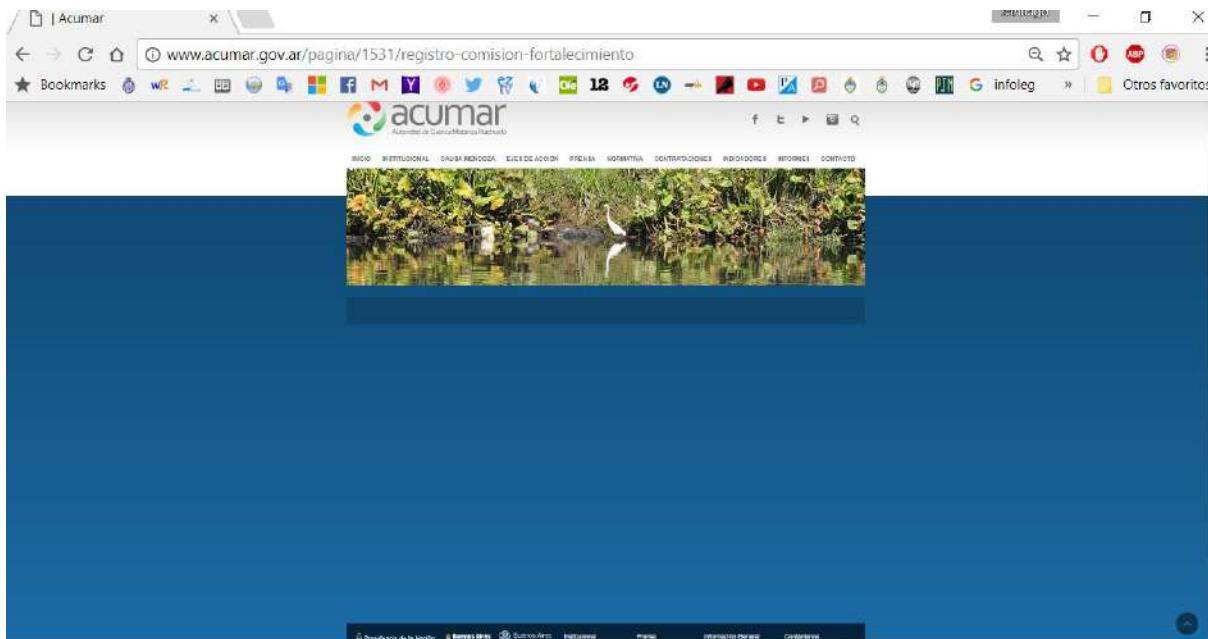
| Acumar

www.acumar.gov.ar/pagina/1531/registro-comision-fortalecimiento

Bookmarks 12 G infoleg » Otros favoritos

acumar
Autoridad de Cuenca Matanza Riachuelo

INICIO INSTITUCIONAL CAUSA MENDOZA EJES DE ACCIÓN PRENSA NORMATIVA CONTRATACIONES INDICADORES INFORMES CONTACTO

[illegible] Buenos Aires Buenos Aires Institucional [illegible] Información Pública Contáctenos